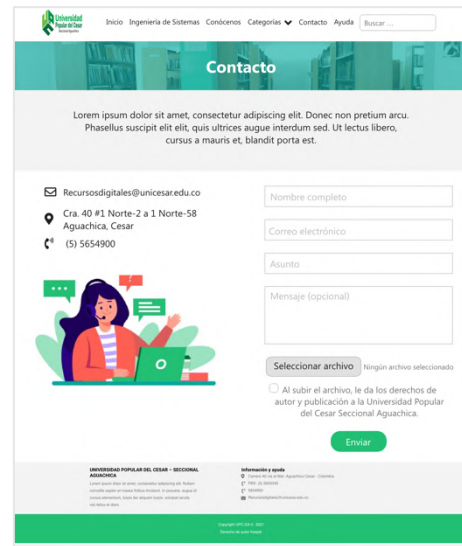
Universidad Popular del Cesar

Inicio Ingeniería de Sistemas Conócenos Categorías Contacto Ayuda Buscar ...

Contacto

Lorem ipsum dolor sit amet, consectetur adipiscing elit. Donec non pretium arcu. Phasellus suscipit elit elit, quis ultrices augue interdum sed. Ut lectus libero, cursus a mauris et, blandit porta est.

Recursosdigitales@unicesar.edu.co

Cra. 40 #1 Norte-2 a 1 Norte-58 Aguachica, Cesar

(5) 5654900

Nombre completo

Correo electrónico

Asunto

Mensaje (opcional)

Seleccionar archivo Ningún archivo seleccionado

Al subir el archivo, le da los derechos de autor y publicación a la Universidad Popular del Cesar Seccional Aguachica.

Enviar

UNIVERSIDAD POPULAR DEL CESAR – SECCIONAL AGUACHICA

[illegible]

Información y ayuda

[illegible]

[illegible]